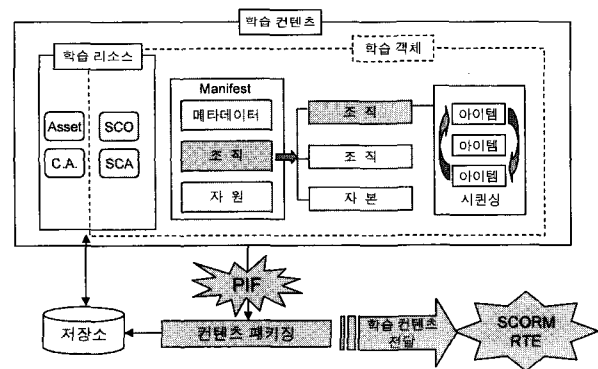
학습 컨텐츠

학습 리소스

학습 객체

Asset

SCO

C.A.

SCA

Manifest

메타데이터

조 직

자 원

조 직

조 직

자 본

아이템

아이템

아이템

시퀀싱

PIF

저장소

컨텐츠 패키징

학습 컨텐츠 전달

SCORM RTE